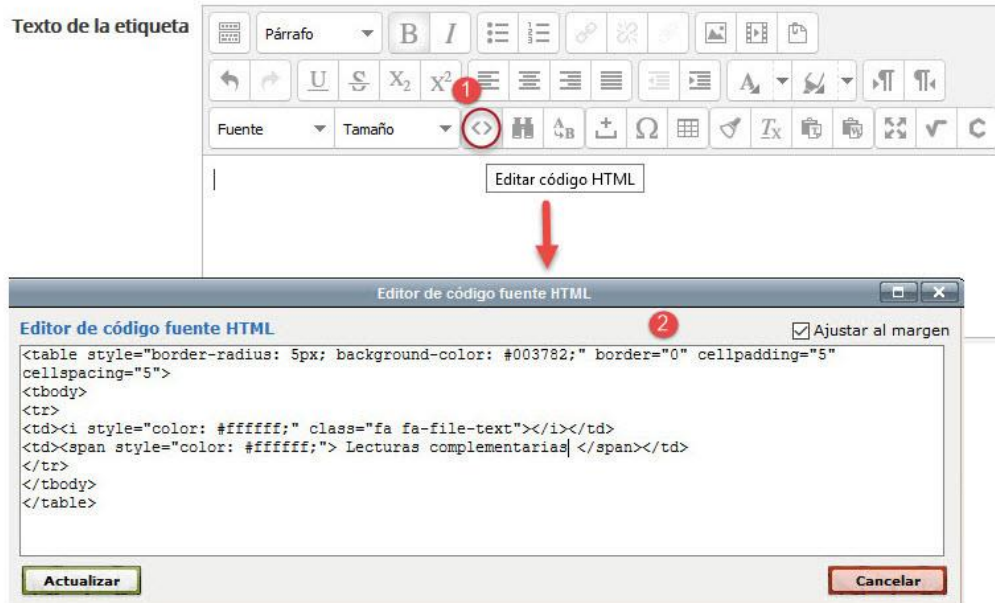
Texto de la etiqueta

Párrafo

B I

$X_2$ $X^2$

Fuente Tamaño

1

Editar código HTML

Editor de código fuente HTML

Editor de código fuente HTML

2

Ajustar al margen

<table style="border-radius: 5px; background-color: #003782;" border="0" cellpadding="5" cellspacing="5">
<tbody>
<tr>
<td><i style="color: #ffffff;" class="fa fa-file-text"></i></td>
<td><span style="color: #ffffff;"> Lecturas complementarias </span></td>
</tr>
</tbody>
</table>

Actualizar

Cancelar